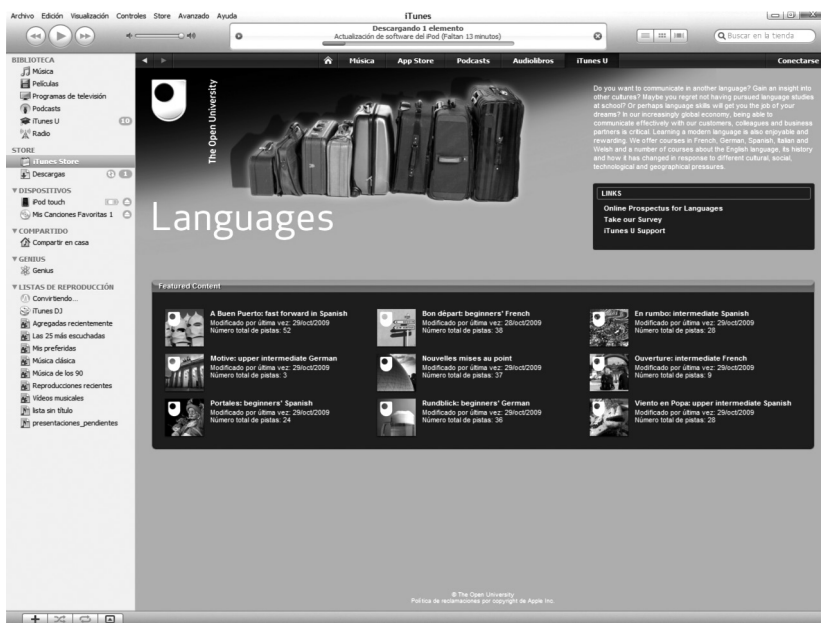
Archivo Edición Visualización Controles Store Avanzado Ayuda

iTunes

Descargando 1 elemento
Actualización de software del iPod (Faltan 13 minutos)

Buscar en la tienda

BIBLIOTECA
Música
Películas
Programas de televisión
Podcasts
iTunes U 10
Radio

STORE
iTunes Store
Descargas

DISPOSITIVOS
iPod touch
Mis Canciones Favoritas 1

COMPARTIDO
Compartir en casa

GENIUS
Genius

LISTAS DE REPRODUCCIÓN
Convirtiendo...
iTunes DJ
Agregadas recientemente
Las 25 más escuchadas
Mis preferidas
Música clásica
Música de los 90
Reproducciones recientes
Videos musicales
lista sin título
presentaciones_pendientes

Música App Store Podcasts Audiolibros iTunes U Conectarse

The Open University

Languages

Do you want to communicate in another language? Gain an insight into other cultures? Maybe you regret not having pursued language studies at school? Or perhaps language skills will get you the job of your dreams? In our increasingly global economy, being able to communicate effectively with our customers, colleagues and business partners is critical. Learning a modern language is also enjoyable and rewarding. We offer courses in French, German, Spanish, Italian and Welsh and a number of courses about the English language, its history and how it has changed in response to different cultural, social, technological and geographical pressures.

LINKS
Online Prospectus for Languages
Take our Survey
iTunes U Support

Featured Content

A Buen Puerto: fast forward in Spanish
Modificado por última vez: 29/oct/2009
Número total de pistas: 52

Bon départ: beginners' French
Modificado por última vez: 28/oct/2009
Número total de pistas: 38

En rumbo: intermediate Spanish
Modificado por última vez: 29/oct/2009
Número total de pistas: 28

Motive: upper intermediate German
Modificado por última vez: 29/oct/2009
Número total de pistas: 3

Nouvelles mises au point
Modificado por última vez: 29/oct/2009
Número total de pistas: 37

Ouverture: intermediate French
Modificado por última vez: 29/oct/2009
Número total de pistas: 9

Portales: beginners' Spanish
Modificado por última vez: 29/oct/2009
Número total de pistas: 24

Rundblick: beginners' German
Modificado por última vez: 29/oct/2009
Número total de pistas: 36

Viento en Popa: upper intermediate Spanish
Modificado por última vez: 29/oct/2009
Número total de pistas: 28

© The Open University
Política de reclamaciones por copyright de Apple Inc.